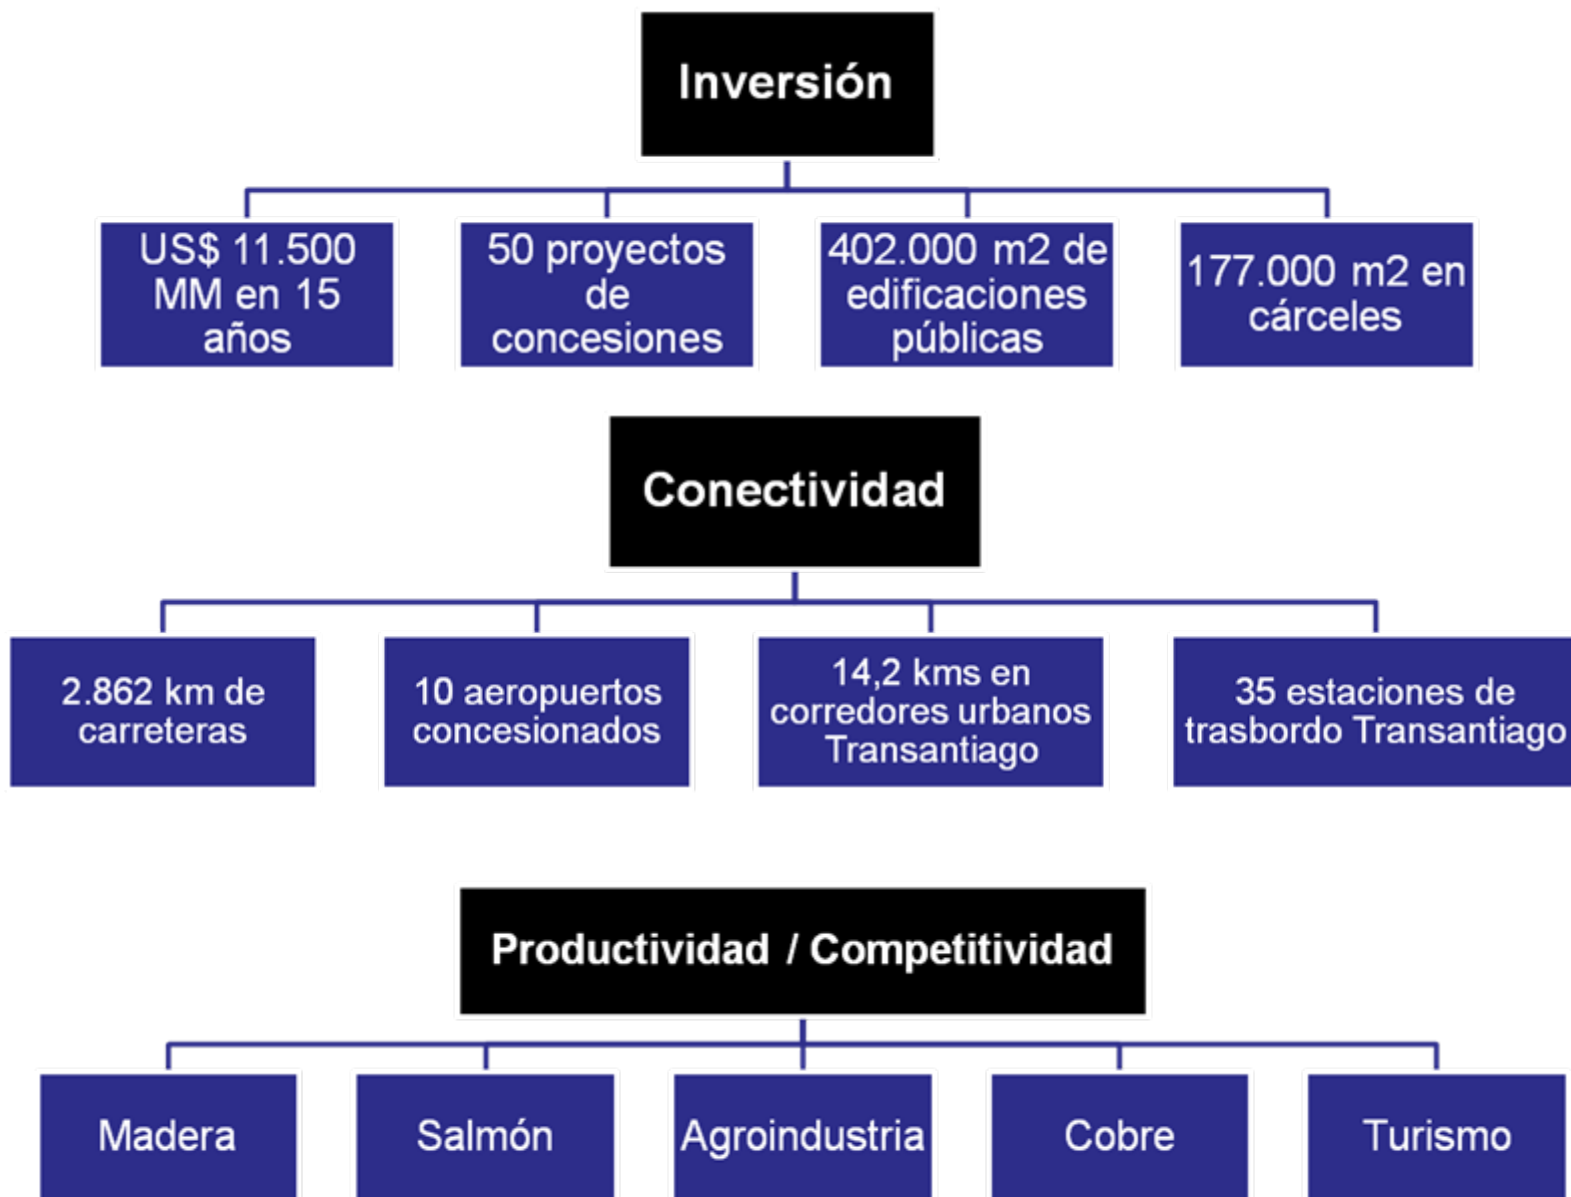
Inversión

US$ 11.500 MM en 15 años

50 proyectos de concesiones

402.000 m2 de edificaciones públicas

177.000 m2 en cárceles

Conectividad

2.862 km de carreteras

10 aeropuertos concesionados

14,2 kms en corredores urbanos Transantiago

35 estaciones de trasbordo Transantiago

Productividad / Competitividad

Madera

Salmón

Agroindustria

Cobre

Turismo